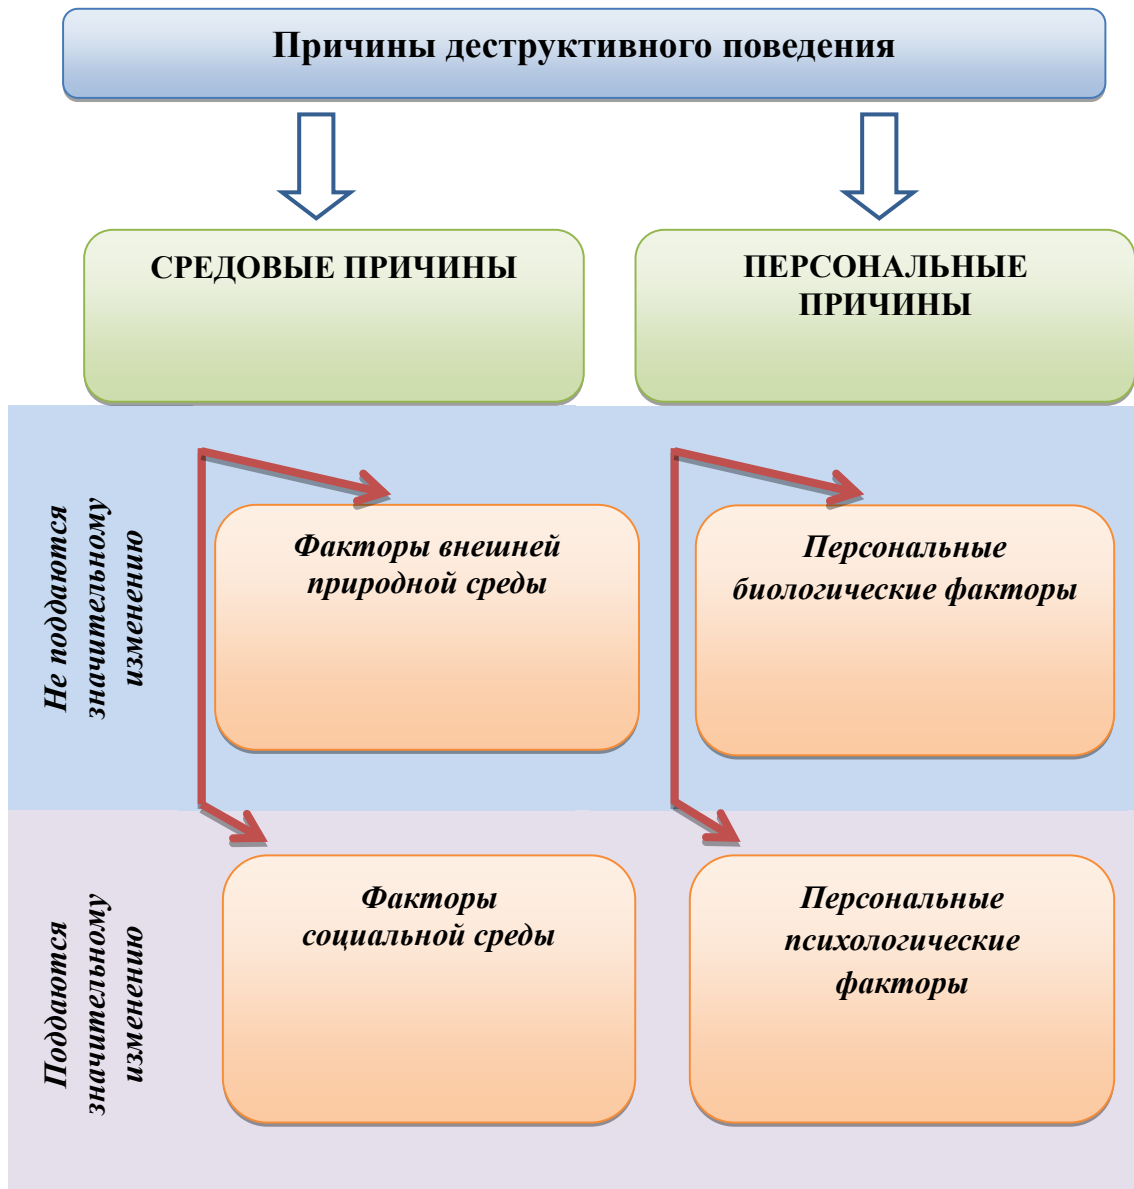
Причины деструктивного поведения

СРЕДОВЫЕ ПРИЧИНЫ

ПЕРСОНАЛЬНЫЕ ПРИЧИНЫ

Не поддаются значительному изменению

Факторы внешней природной среды

Персональные биологические факторы

Поддаются значительному изменению

Факторы социальной среды

Персональные психологические факторы